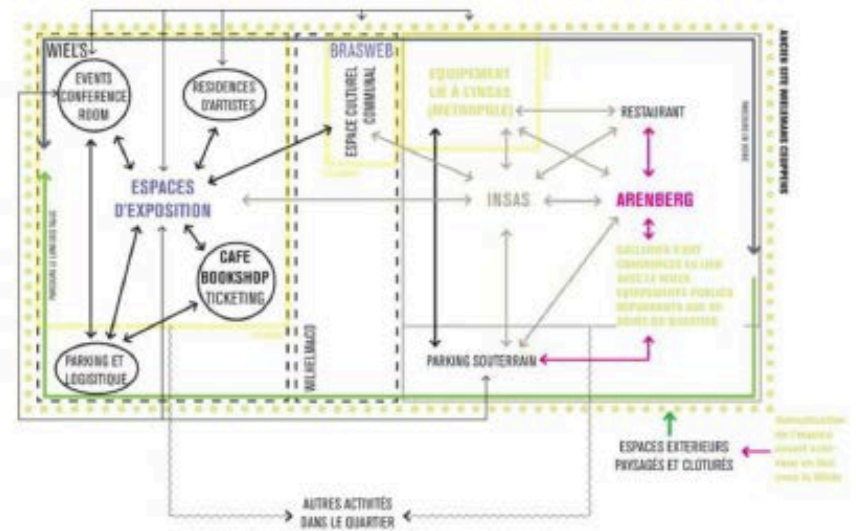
WIELS

EVENTS CONFERENCE ROOM

RESIDENCES D'ARTISTES

BRASWEB

ESPACE CULTUREL COMMUNAL

EQUIPEMENT LIE A L'INSAS (METROPOLE)

RESTAURANT

ACCES SITE BRASSERIE CRUPPENS

ESPACES D'EXPOSITION

INSAS

ARENBERG

CAFE BOOKSHOP TICKETING

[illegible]

PARKING ET LOGISTIQUE

WILHELMACO

PARKING SOUTERRAIN

ESPACES EXTERIEURS PAYSAGES ET CLOTURES

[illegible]

AUTRES ACTIVITÉS DANS LE QUARTIER